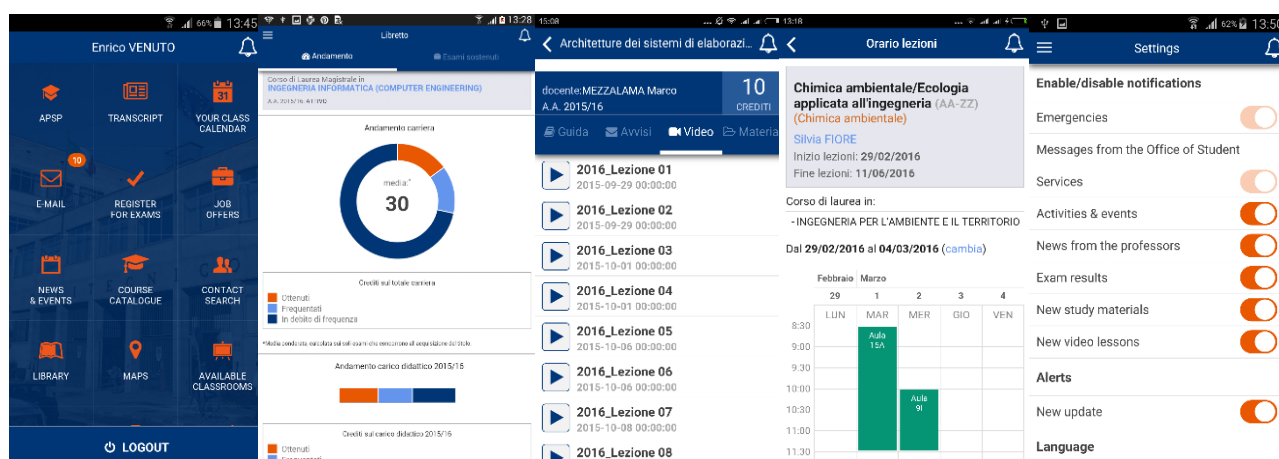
66% 13:45
Enrico VENUTO

APSP
TRANSCRIPT
YOUR CLASS CALENDAR
31
10
E-MAIL
REGISTER FOR EXAMS
JOB OFFERS
NEWS & EVENTS
COURSE CATALOGUE
CONTACT SEARCH
LIBRARY
MAPS
AVAILABLE CLASSROOMS

LOGOUT

13:28
Libretto
Andamento
Esami sostenuti

Corso di Laurea Magistrale in
INGEGNERIA INFORMATICA (COMPUTER ENGINEERING)
A.A. 2015/16 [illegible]

Andamento carriera
media:*
30

Crediti sul totale carriera
Ottenuti
Frequentati
In debito di frequenza

*Media ponderata, calcolata sui soli esami che concorrono all'acquisizione del titolo

Andamento carico didattico 2015/16

Crediti sul carico didattico 2015/16
Ottenuti
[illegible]

15:08
Architetture dei sistemi di elaborazi...
docente:MEZZALAMA Marco
A.A. 2015/16
10
CREDITI
Guida
Avvisi
Video
Materia

2016_Lezione 01
2015-09-29 00:00:00
2016_Lezione 02
2015-09-29 00:00:00
2016_Lezione 03
2015-10-01 00:00:00
2016_Lezione 04
2015-10-01 00:00:00
2016_Lezione 05
2015-10-06 00:00:00
2016_Lezione 06
2015-10-06 00:00:00
2016_Lezione 07
2015-10-08 00:00:00
2016_Lezione 08

13:18
Orario lezioni
Chimica ambientale/Ecologia applicata all'ingegneria (AA-ZZ)
(Chimica ambientale)
Silvia FIORE
Inizio lezioni: 29/02/2016
Fine lezioni: 11/06/2016

Corso di laurea in:
- INGEGNERIA PER L'AMBIENTE E IL TERRITORIO

Dal 29/02/2016 al 04/03/2016 (cambia)

| | Febbraio 29 LUN | Marzo 1 MAR | 2 MER | 3 GIO | 4 VEN |
|---|---|---|---|---|---|
| 8:30 | | Aula 15A | | | |
| 9:00 | | | | | |
| 9:30 | | | | | |
| 10:00 | | | Aula 9I | | |
| 10:30 | | | | | |
| 11:00 | | | | | |
| 11:30 | | | | | |

62% 13:45
Settings
Enable/disable notifications
Emergencies
Messages from the Office of Student
Services
Activities & events
News from the professors
Exam results
New study materials
New video lessons
Alerts
New update
Language